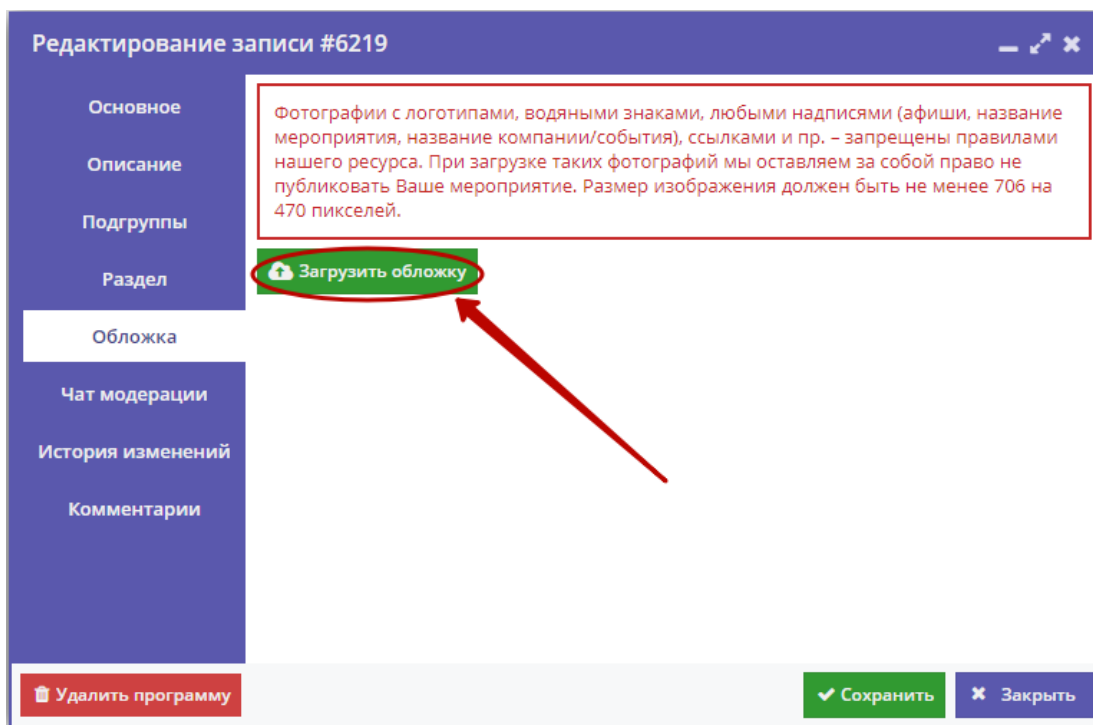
Редактирование записи #6219

Основное
Описание
Подгруппы
Раздел
Обложка
Чат модерации
История изменений
Комментарии

Фотографии с логотипами, водяными знаками, любыми надписями (афиши, название мероприятия, название компании/события), ссылками и пр. – запрещены правилами нашего ресурса. При загрузке таких фотографий мы оставляем за собой право не публиковать Ваше мероприятие. Размер изображения должен быть не менее 706 на 470 пикселей.

Загрузить обложку

Удалить программу

Сохранить

Закрыть